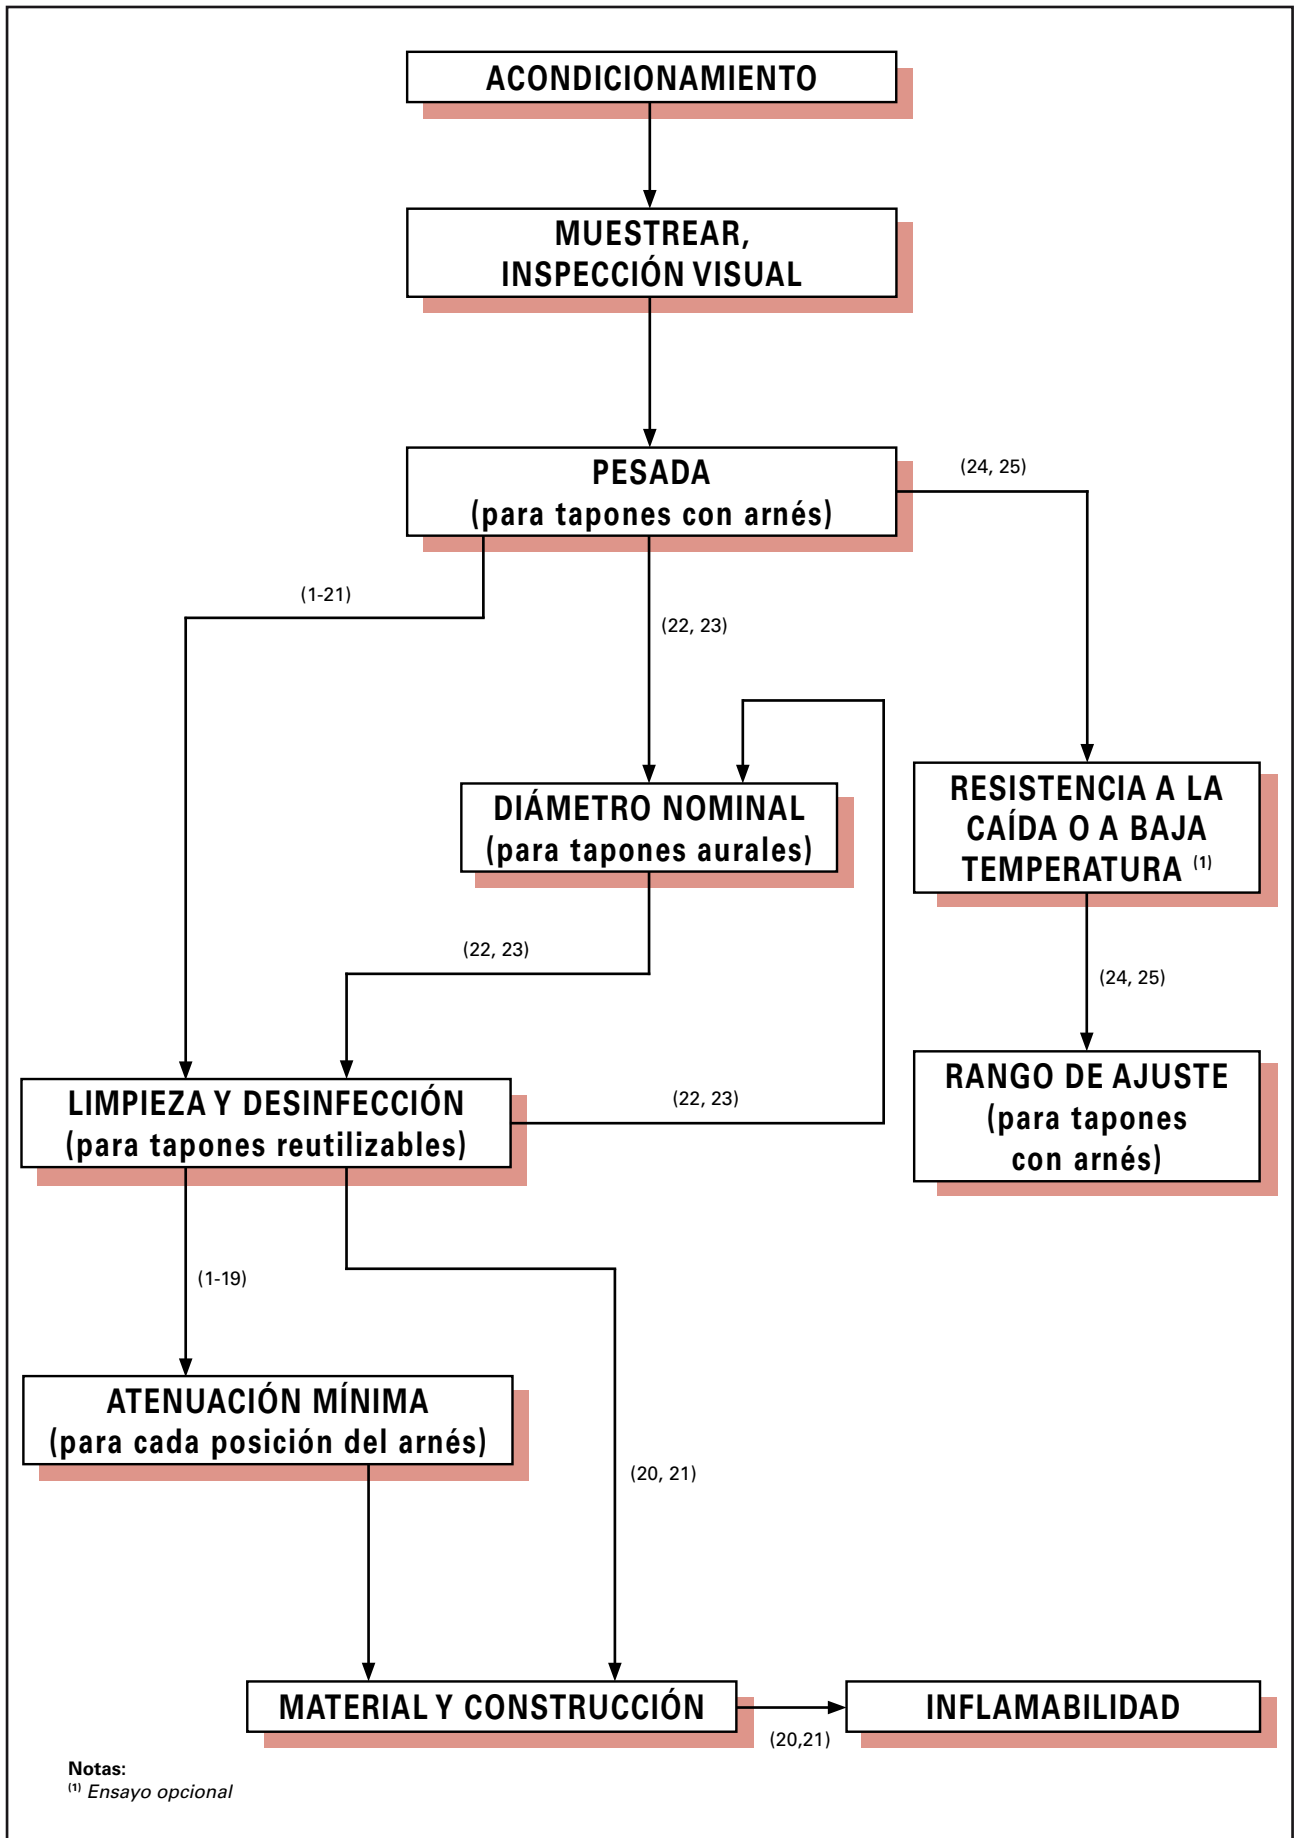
ACONDICIONAMIENTO

MUESTREAR, INSPECCIÓN VISUAL

PESADA
(para tapones con arnés)

(24, 25)

(1-21)

(22, 23)

DIÁMETRO NOMINAL
(para tapones aurales)

RESISTENCIA A LA CAÍDA O A BAJA TEMPERATURA $^{(1)}$

(22, 23)

(24, 25)

LIMPIEZA Y DESINFECCIÓN
(para tapones reutilizables)

(22, 23)

RANGO DE AJUSTE
(para tapones con arnés)

(1-19)

ATENUACIÓN MÍNIMA
(para cada posición del arnés)

(20, 21)

MATERIAL Y CONSTRUCCIÓN

(20,21)

INFLAMABILIDAD

Notas:
$^{(1)}$ Ensayo opcional